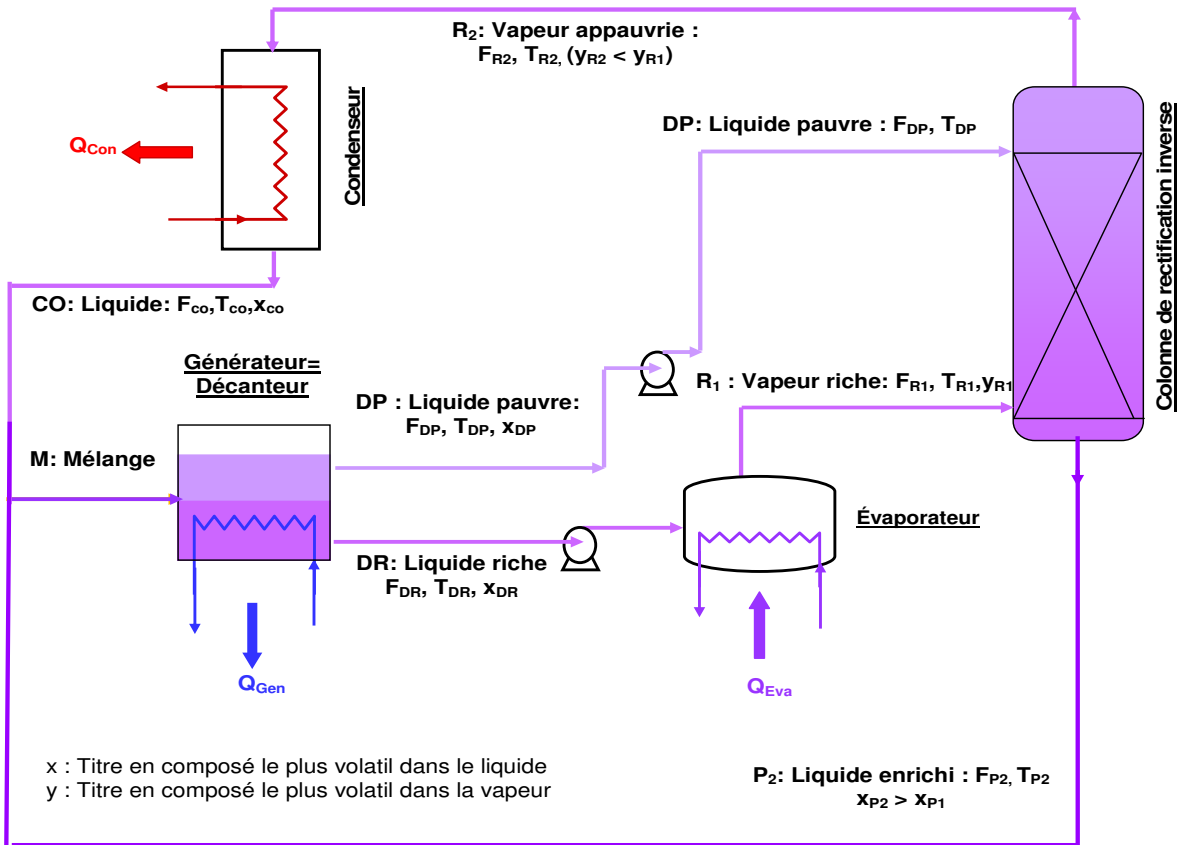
$R_2$: Vapeur appauvrie :
$F_{R2}$, $T_{R2}$, ($y_{R2} < y_{R1}$)

Condenseur

$Q_{Con}$

DP: Liquide pauvre : $F_{DP}$, $T_{DP}$

Colonne de rectification inverse

CO: Liquide: $F_{co}$,$T_{co}$,$x_{co}$

Générateur=
Décanteur

DP : Liquide pauvre:
$F_{DP}$, $T_{DP}$, $x_{DP}$

$R_1$ : Vapeur riche: $F_{R1}$, $T_{R1}$,$y_{R1}$

M: Mélange

Évaporateur

DR: Liquide riche
$F_{DR}$, $T_{DR}$, $x_{DR}$

$Q_{Gen}$

$Q_{Eva}$

x : Titre en composé le plus volatil dans le liquide
y : Titre en composé le plus volatil dans la vapeur

$P_2$: Liquide enrichi : $F_{P2}$, $T_{P2}$
$x_{P2} > x_{P1}$